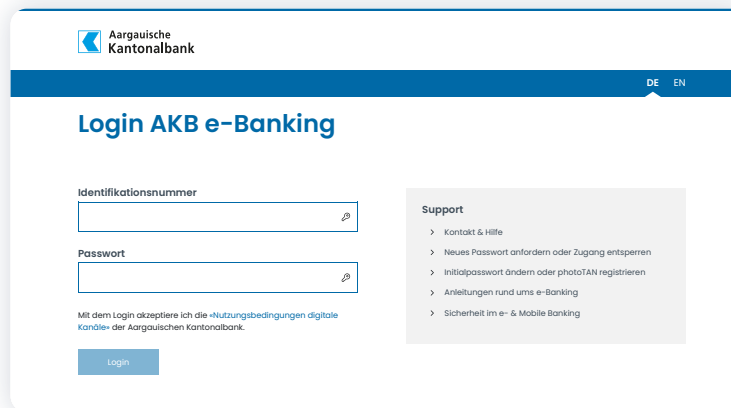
Aargauische Kantonalbank

DE EN

Login AKB e-Banking

Identifikationsnummer

Passwort

Mit dem Login akzeptiere ich die «Nutzungsbedingungen digitale Kanäle» der Aargauischen Kantonalbank.

Login

Support

Kontakt & Hilfe

Neues Passwort anfordern oder Zugang entsperren

Initialpasswort ändern oder photoTAN registrieren

Anleitungen rund ums e-Banking

Sicherheit im e- & Mobile Banking